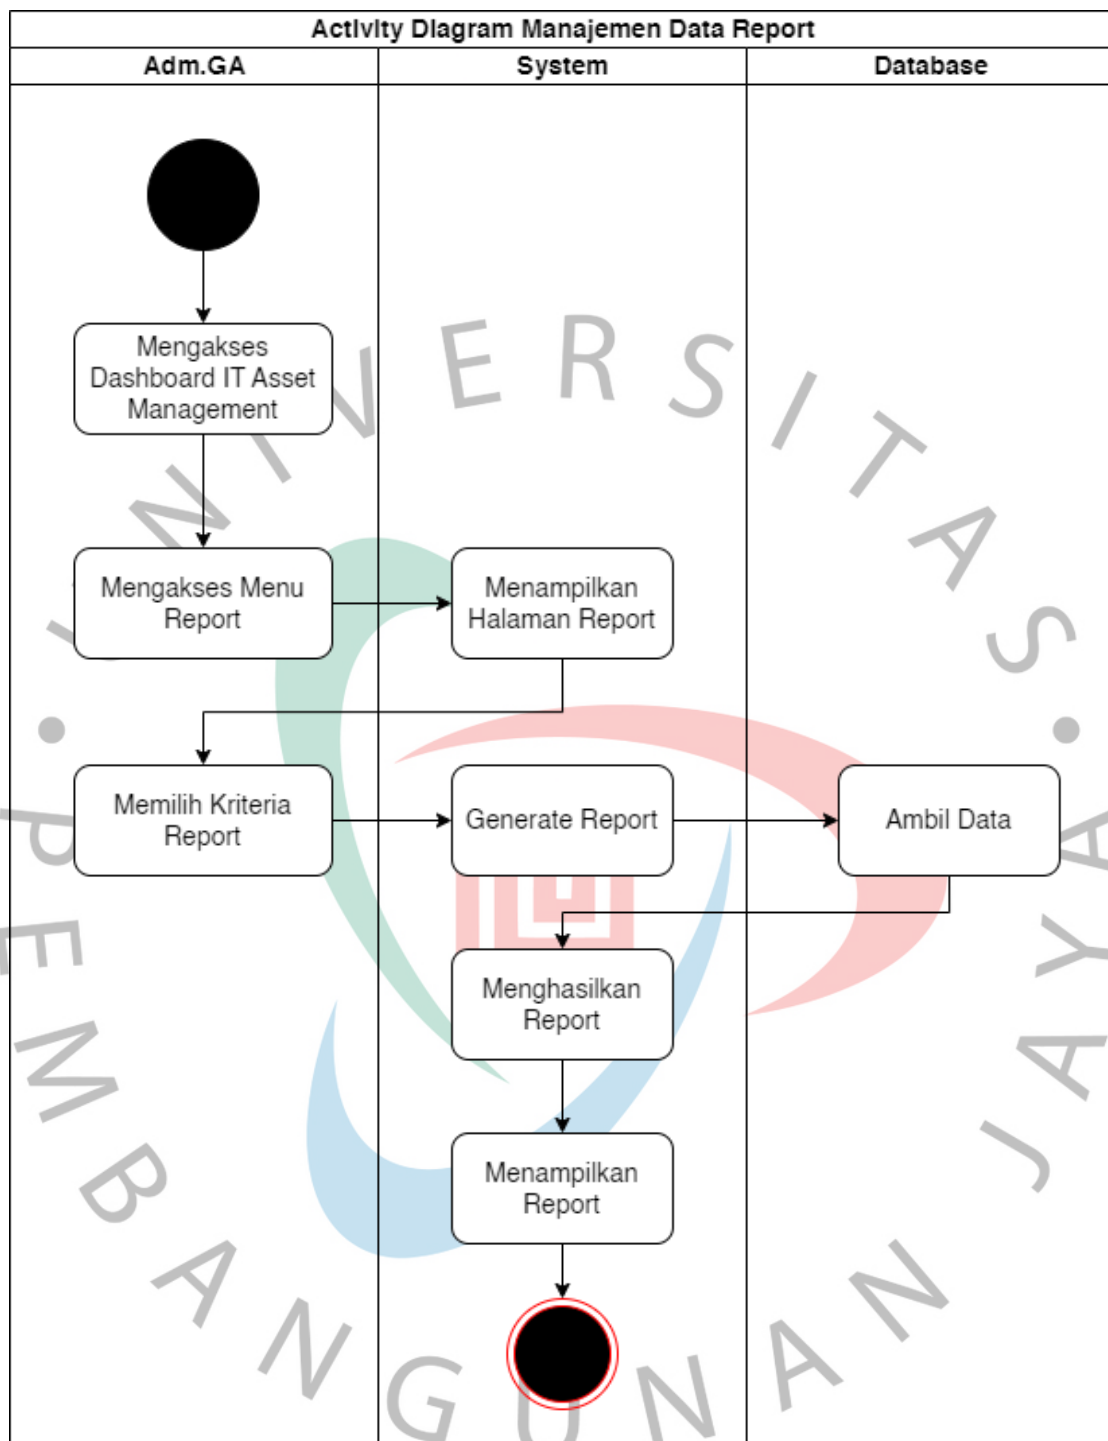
Activity Diagram Manajemen Data Report

| Adm.GA | System | Database |
|---|---|---|

Mengakses Dashboard IT Asset Management

Mengakses Menu Report

Menampilkan Halaman Report

Memilih Kriteria Report

Generate Report

Ambil Data

Menghasilkan Report

Menampilkan Report

UNIVERSITAS PEMBANGUNAN JAYA